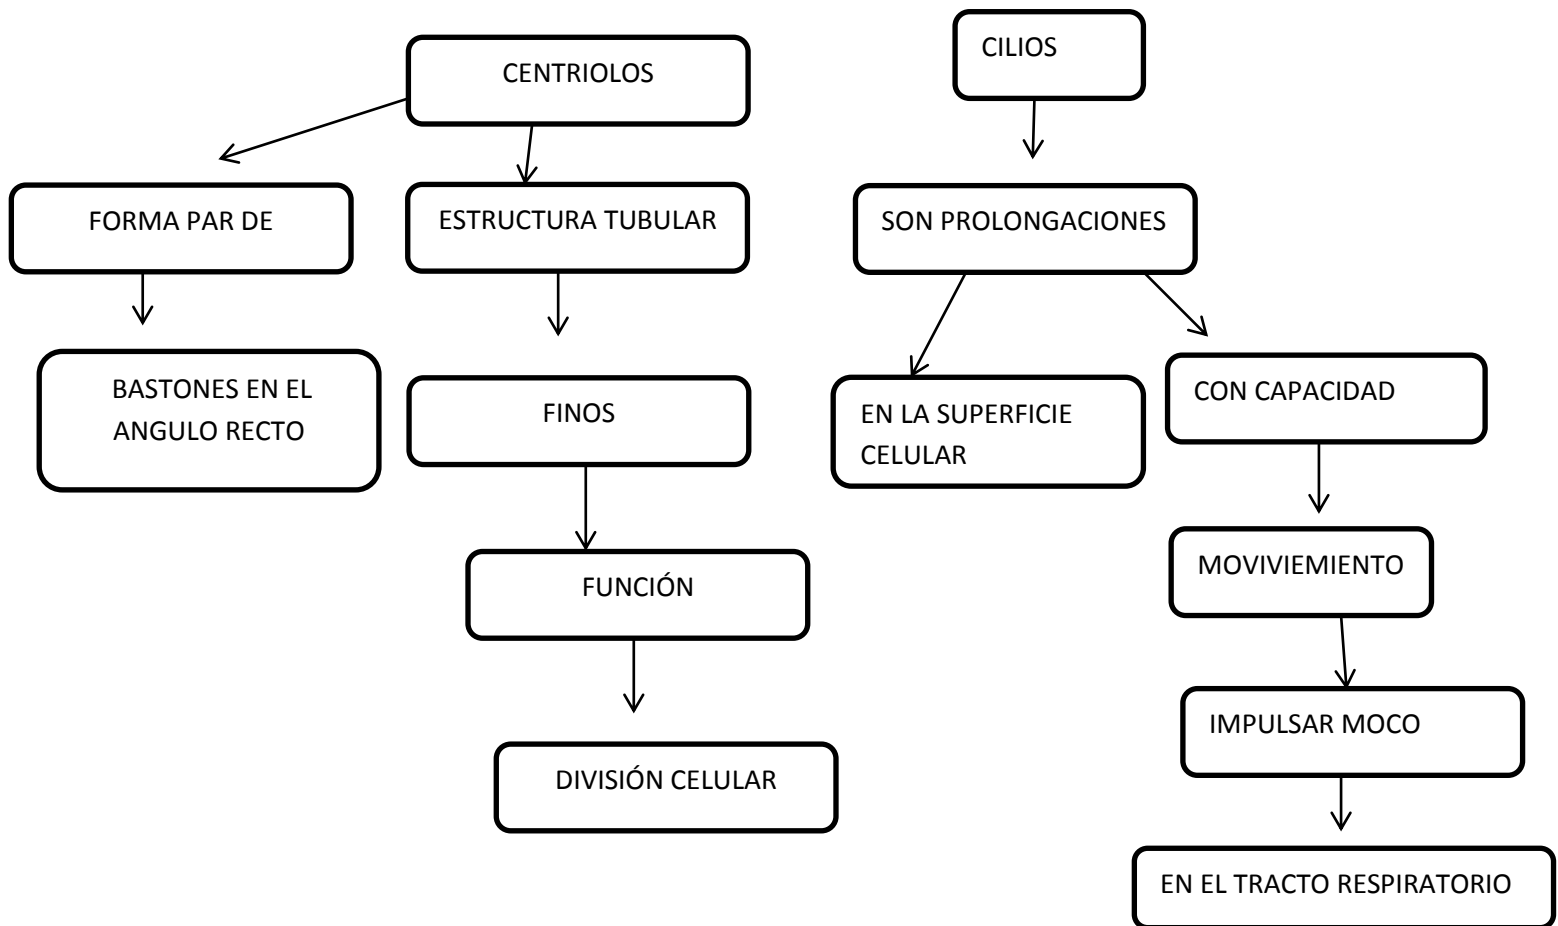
CENTRIOLOS

FORMA PAR DE

BASTONES EN EL ANGULO RECTO

ESTRUCTURA TUBULAR

FINOS

FUNCIÓN

DIVISIÓN CELULAR

CILIOS

SON PROLONGACIONES

EN LA SUPERFICIE CELULAR

CON CAPACIDAD

MOVIVIEMIENTO

IMPULSAR MOCO

EN EL TRACTO RESPIRATORIO